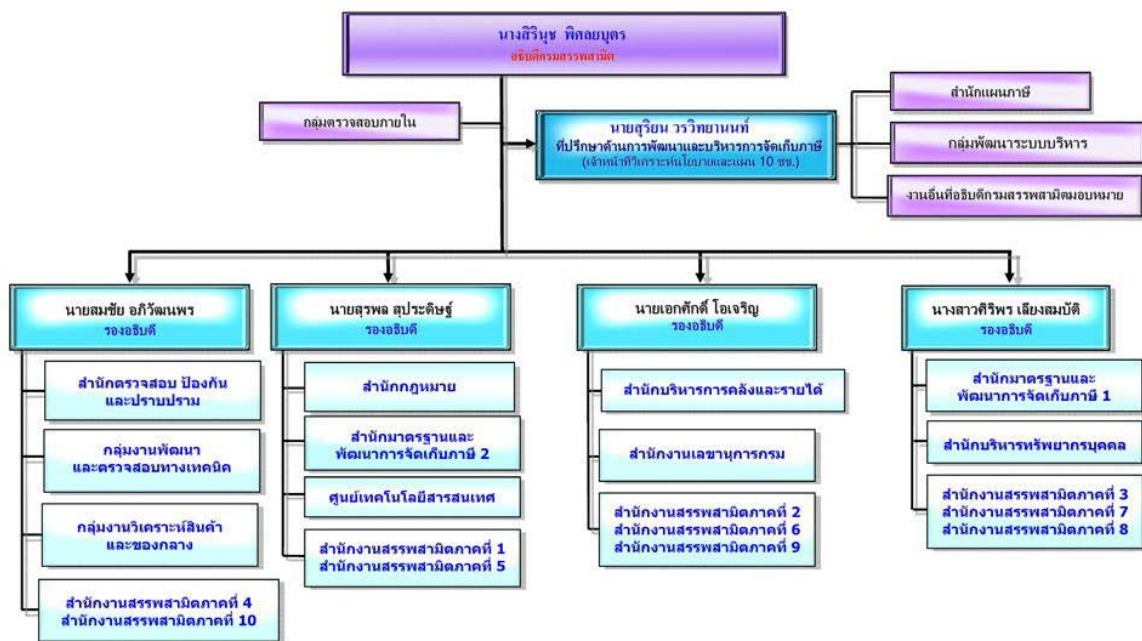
นางสิรินุช พิศลยบุตร
อธิบดีกรมสรรพสามิต

กลุ่มตรวจสอบภายใน

นายสุริยน วรวิทยานนท์
ที่ปรึกษาด้านการพัฒนาและบริหารการจัดเก็บภาษี
(เจ้าหน้าที่วิเคราะห์นโยบายและแผน 10 ชช.)

สำนักแผนภาษี

กลุ่มพัฒนาระบบบริหาร

งานอื่นที่อธิบดีกรมสรรพสามิตมอบหมาย

นายสมชัย อภิวัฒนพร
รองอธิบดี

สำนักตรวจสอบ ป้องกัน และปราบปราม

กลุ่มงานพัฒนา และตรวจสอบทางเทคนิค

กลุ่มงานวิเคราะห์สินค้า และของกลาง

สำนักงานสรรพสามิตภาคที่ 4
สำนักงานสรรพสามิตภาคที่ 10

นายสุรพล สุประดิษฐ์
รองอธิบดี

สำนักกฎหมาย

สำนักมาตรฐานและ พัฒนาการจัดเก็บภาษี 2

ศูนย์เทคโนโลยีสารสนเทศ

สำนักงานสรรพสามิตภาคที่ 1
สำนักงานสรรพสามิตภาคที่ 5

นายเอกศักดิ์ โอเจริญ
รองอธิบดี

สำนักบริหารการคลังและรายได้

สำนักงานเลขานุการกรม

สำนักงานสรรพสามิตภาคที่ 2
สำนักงานสรรพสามิตภาคที่ 6
สำนักงานสรรพสามิตภาคที่ 9

นางสาวศิริพร เลียงสมบัติ
รองอธิบดี

สำนักมาตรฐานและ พัฒนาการจัดเก็บภาษี 1

สำนักบริหารทรัพยากรบุคคล

สำนักงานสรรพสามิตภาคที่ 3
สำนักงานสรรพสามิตภาคที่ 7
สำนักงานสรรพสามิตภาคที่ 8